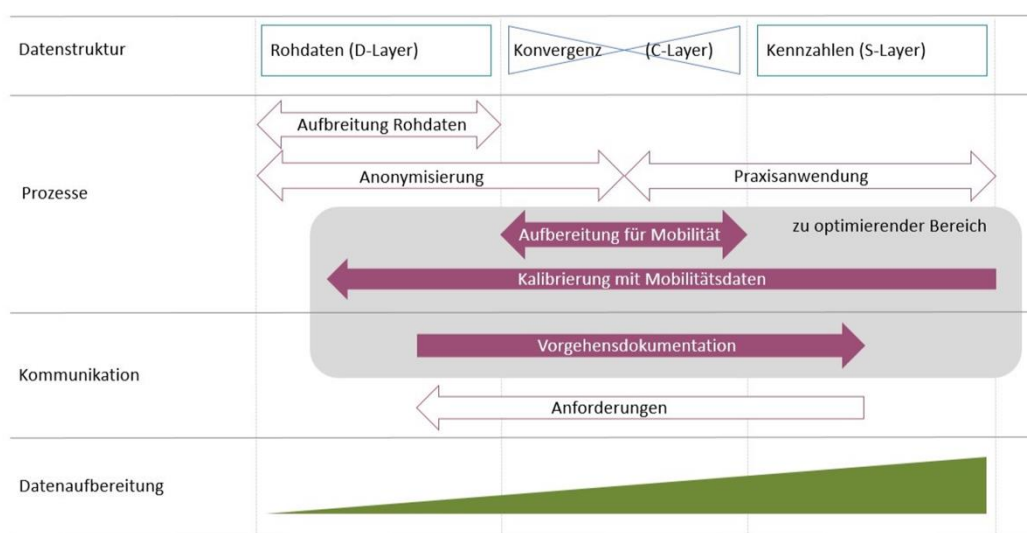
Datenstruktur

Rohdaten (D-Layer)

Konvergenz (C-Layer)

Kennzahlen (S-Layer)

Prozesse

Aufbreitung Rohdaten

Anonymisierung

Praxisanwendung

Aufbereitung für Mobilität

zu optimierender Bereich

Kalibrierung mit Mobilitätsdaten

Kommunikation

Vorgehensdokumentation

Anforderungen

Datenaufbereitung